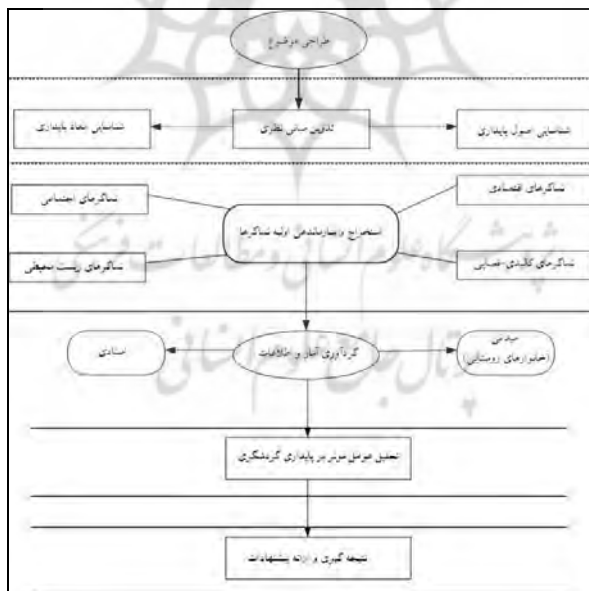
طراحی موضوع

شناسایی اصول پایداری

تدوین مبانی نظری

شناسایی ابعاد پایداری

شاخص‌های اقتصادی

شاخص‌های اجتماعی

استخراج و سازماندهی اولیه شاخص‌ها

شاخص‌های کالبدی-فضایی

شاخص‌های زیست محیطی

میدانی (خانوارهای روستایی)

گردآوری آمار و اطلاعات

اسنادی

تحلیل عوامل موثر بر پایداری گردشگری

نتیجه گیری و ارائه پیشنهادات

پژوهشگاه علوم انسانی و مطالعات فرهنگی
پرتال جامع علوم انسانی